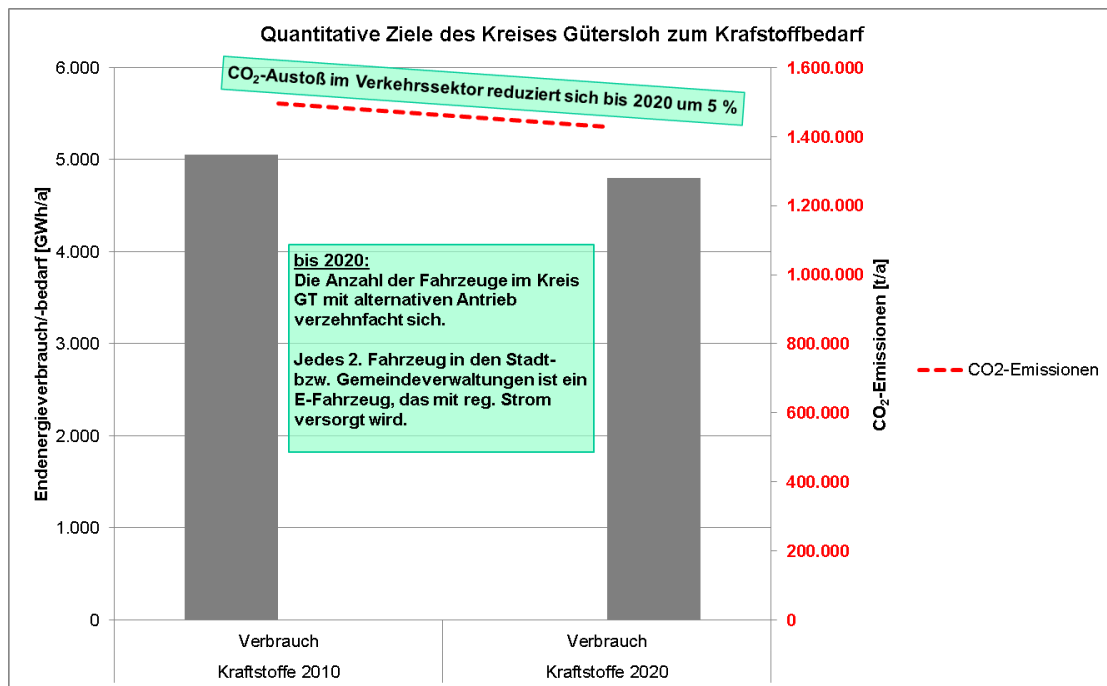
Quantitative Ziele des Kreises Gütersloh zum Kraftstoffbedarf

$CO_2$-Austoß im Verkehrssektor reduziert sich bis 2020 um 5 %

bis 2020:
Die Anzahl der Fahrzeuge im Kreis GT mit alternativen Antrieb verzehnfacht sich.

Jedes 2. Fahrzeug in den Stadt- bzw. Gemeindeverwaltungen ist ein E-Fahrzeug, das mit reg. Strom versorgt wird.

Endenergieverbrauch/-bedarf [GWh/a]

6.000
5.000
4.000
3.000
2.000
1.000
0

$CO_2$-Emissionen [t/a]

1.600.000
1.400.000
1.200.000
1.000.000
800.000
600.000
400.000
200.000
0

CO2-Emissionen

Verbrauch
Kraftstoffe 2010

Verbrauch
Kraftstoffe 2020